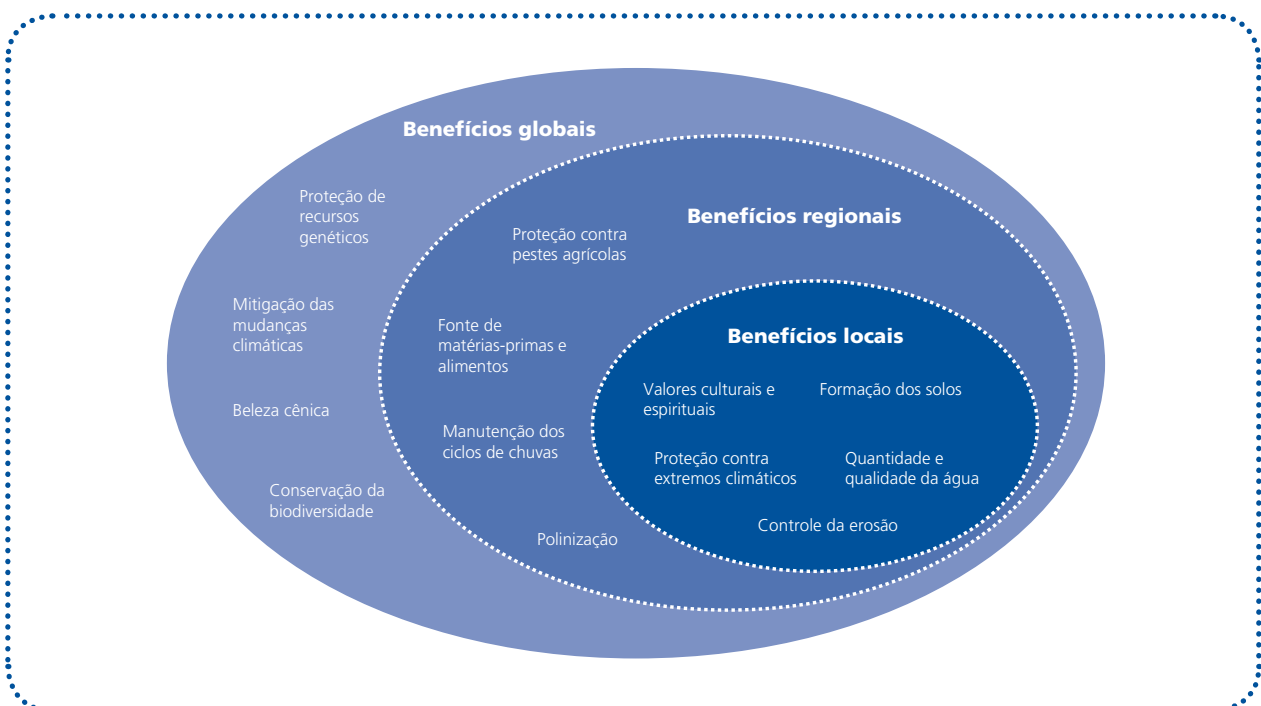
Benefícios globais

Proteção de recursos genéticos

Mitigação das mudanças climáticas

Beleza cênica

Conservação da biodiversidade

Benefícios regionais

Proteção contra pestes agrícolas

Fonte de matérias-primas e alimentos

Manutenção dos ciclos de chuvas

Polinização

Benefícios locais

Valores culturais e espirituais

Formação dos solos

Proteção contra extremos climáticos

Quantidade e qualidade da água

Controle da erosão